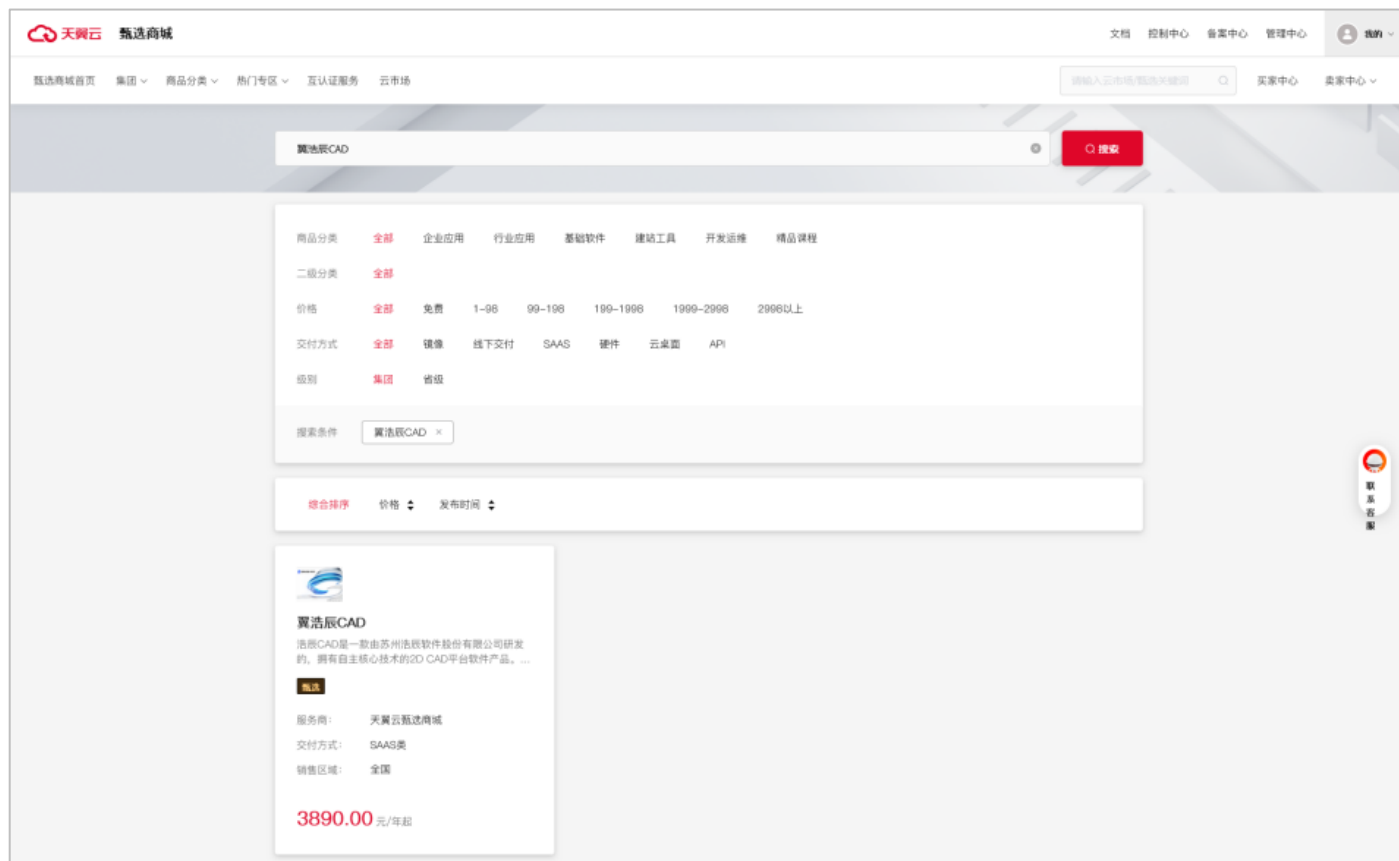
天翼云 甄选商城

文档 控制中心 备案中心 管理中心 我的

甄选商城首页 集团 商品分类 热门专区 互认证服务 云市场

请输入云市场/甄选关键词

买家中心 卖家中心

翼浩辰CAD

搜索

商品分类 全部 企业应用 行业应用 基础软件 建站工具 开发运维 精品课程

二级分类 全部

价格 全部 免费 1-98 99-198 199-1998 1999-2998 2998以上

交付方式 全部 镜像 线下交付 SAAS 硬件 云桌面 API

级别 集团 省级

搜索条件 翼浩辰CAD ×

综合排序 价格 发布时间

联系客服

翼浩辰CAD

浩辰CAD是一款由苏州浩辰软件股份有限公司研发的，拥有自主核心技术的2D CAD平台软件产品。...

甄选

服务商： 天翼云甄选商城

交付方式： SAAS类

销售区域： 全国

3890.00 元/年起